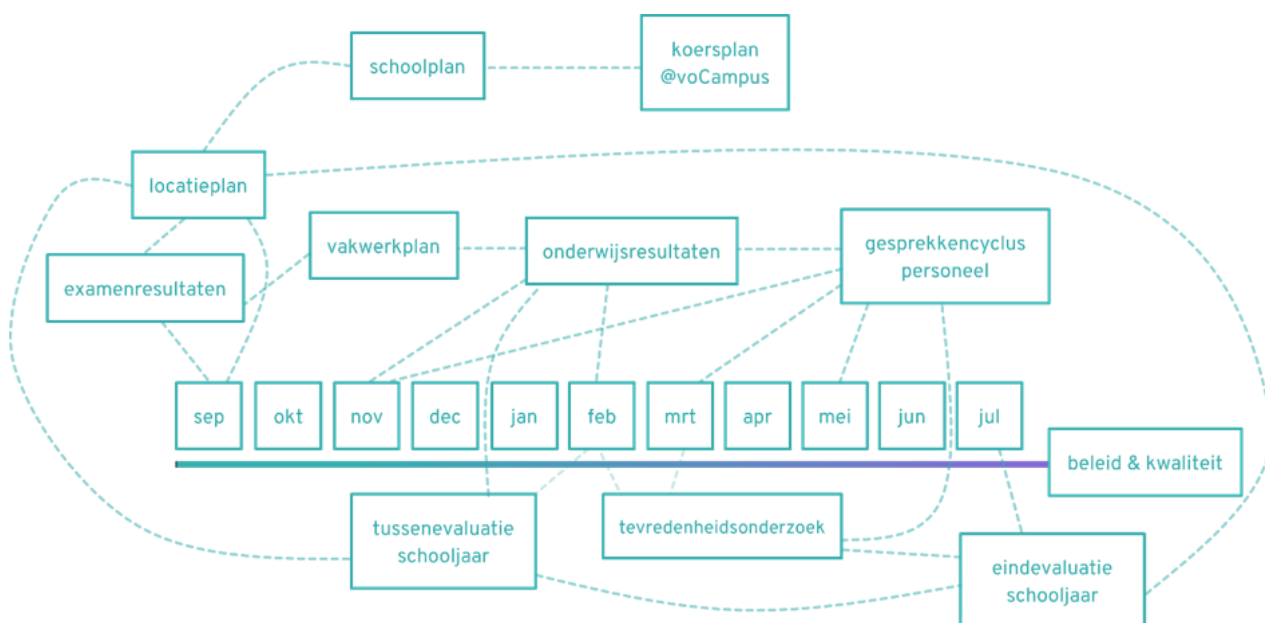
schoolplan

koersplan
@voCampus

locatieplan

vakwerkplan

onderwijsresultaten

gesprekkencyclus
personeel

examenresultaten

sep

okt

nov

dec

jan

feb

mrt

apr

mei

jun

jul

beleid & kwaliteit

tussenevaluatie
schooljaar

tevredenheidsonderzoek

eindevaluatie
schooljaar